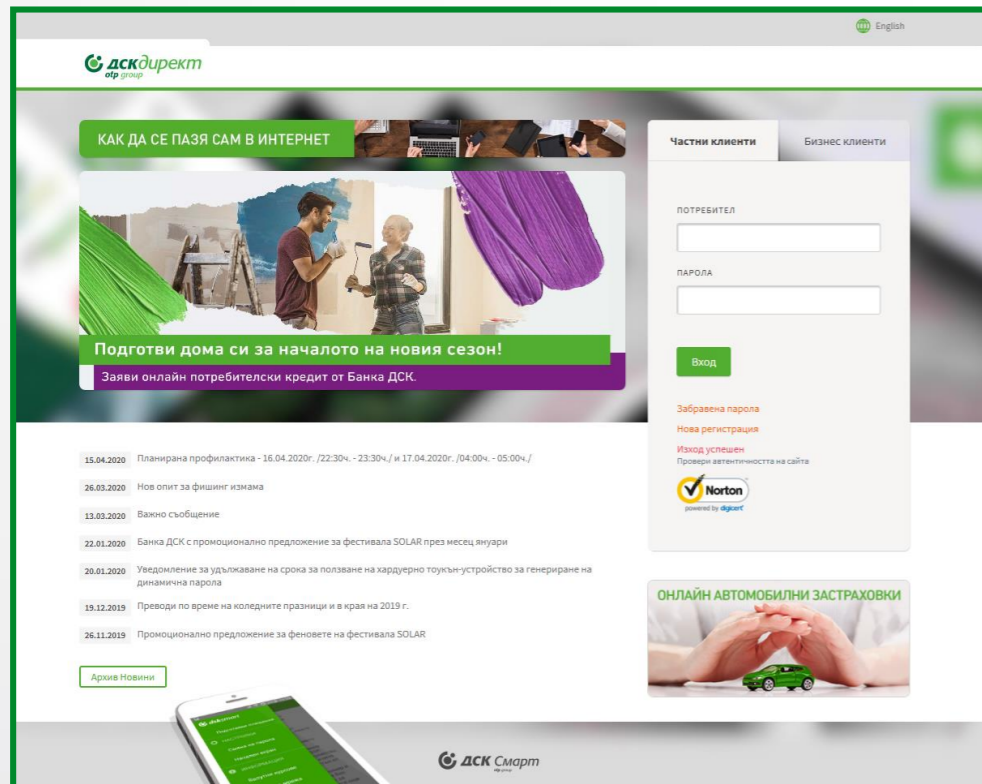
English

дскдирект
otp group

КАК ДА СЕ ПАЗЯ САМ В ИНТЕРНЕТ

Подготви дома си за началото на новия сезон!
Заяви онлайн потребителски кредит от Банка ДСК.

15.04.2020 Планирана профилактика - 16.04.2020г. /22:30ч. - 23:30ч./ и 17.04.2020г. /04:00ч. - 05:00ч./
26.03.2020 Нов опит за фишинг измама
13.03.2020 Важно съобщение
22.01.2020 Банка ДСК с промоционално предложение за фестивала SOLAR през месец януари
20.01.2020 Уведомление за удължаване на срока за ползване на хардуерно тоукън-устройство за генериране на динамична парола
19.12.2019 Преводи по време на коледните празници и в края на 2019 г.
26.11.2019 Промоционално предложение за феновете на фестивала SOLAR

Архив Новини

Частни клиенти
Бизнес клиенти

ПОТРЕБИТЕЛ

ПАРОЛА

Вход

Забравена парола
Нова регистрация
Изход успешен
Провери автентичността на сайта

Norton
powered by digicert

ОНЛАЙН АВТОМОБИЛНИ ЗАСТРАХОВКИ

ДСК Смарт
otp group